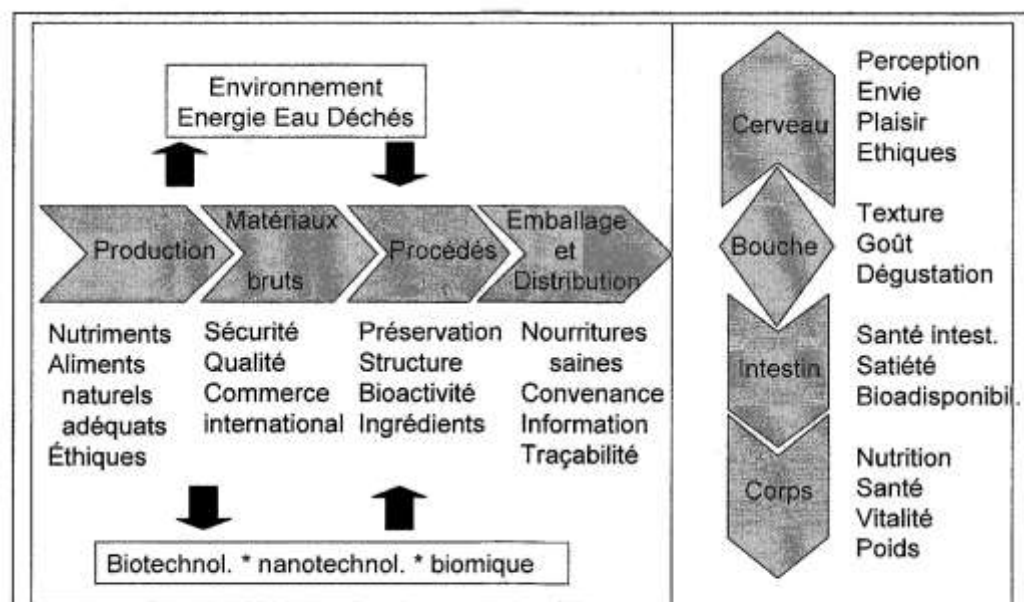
Environnement
Energie Eau Déchés

Production

Matériaux bruts

Procédés

Emballage et Distribution

Nutriments
Aliments naturels adéquats
Éthiques

Sécurité
Qualité
Commerce international

Préservation
Structure
Bioactivité
Ingrédients

Nourritures saines
Convenance
Information
Traçabilité

Biotechnol. * nanotechnol. * biomique

Cerveau

Perception
Envie
Plaisir
Ethiques

Bouche

Texture
Goût
Dégustation

Intestin

Santé intest.
Satiété
Bioadisponibil.

Corps

Nutrition
Santé
Vitalité
Poids